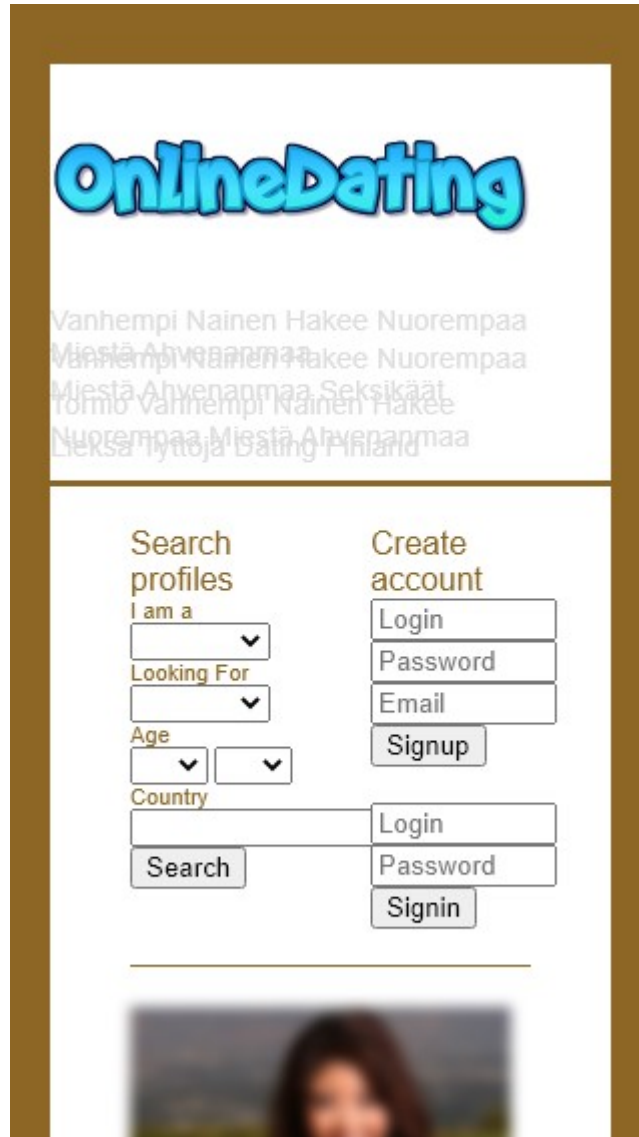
OnlineDating

Vanhempi Nainen Hakee Nuorempaa Miestä Ahvenanmaa Vanhempi Nainen Hakee Nuorempaa Miestä Ahvenanmaa Seksikäät Tornio Vanhempi Nainen Hakee Nuorempaa Miestä Ahvenanmaa Lieksa Tyttöja Dating Finland

Search profiles
I am a
Looking For
Age
Country
Search

Create account
Login
Password
Email
Signup
Login
Password
Signin